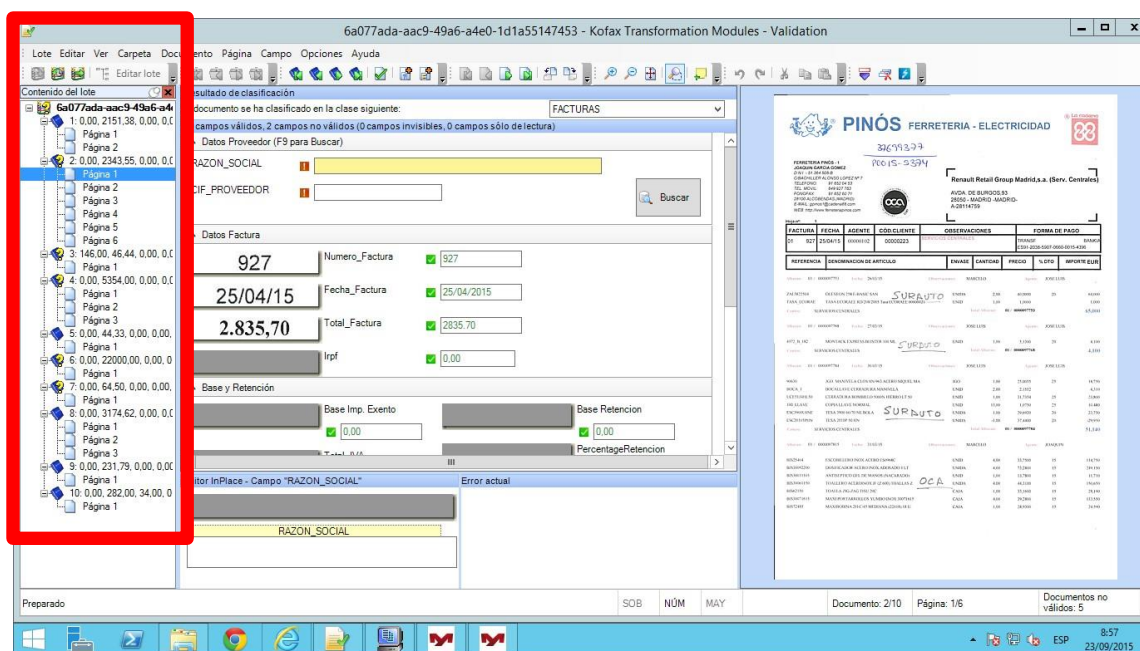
6a077ada-aac9-49a6-a4e0-1d1a55147453 - Kofax Transformation Modules - Validation

Lote Editar Ver Carpeta Documento Página Campo Opciones Ayuda

Editar lote

Contenido del lote

6a077ada-aac9-49a6-a4
1: 0,00, 2151,38, 0,00, 0,0
Página 1
Página 2
2: 0,00, 2343,55, 0,00, 0,0
Página 1
Página 2
Página 3
Página 4
Página 5
Página 6
3: 146,00, 46,44, 0,00, 0,0
Página 1
4: 0,00, 5354,00, 0,00, 0,0
Página 1
Página 2
Página 3
5: 0,00, 44,33, 0,00, 0,00,
Página 1
6: 0,00, 22000,00, 0,00, 0
Página 1
7: 0,00, 64,50, 0,00, 0,00,
Página 1
8: 0,00, 3174,62, 0,00, 0,0
Página 1
Página 2
Página 3
9: 0,00, 231,79, 0,00, 0,00
Página 1
10: 0,00, 282,00, 34,00, 0,
Página 1

sultado de clasificación
documento se ha clasificado en la clase siguiente: FACTURAS
campos válidos, 2 campos no válidos (0 campos invisibles, 0 campos sólo de lectura)

Datos Proveedor (F9 para Buscar)
RAZON_SOCIAL
CIF_PROVEEDOR
Buscar

Datos Factura
927 Numero_Factura 927
25/04/15 Fecha_Factura 25/04/2015
2.835,70 Total_Factura 2835.70
Irpf 0,00

Base y Retención
Base Imp. Exento 0,00
Base Retencion 0,00
PercentageRetencion

itor InPlace - Campo "RAZON_SOCIAL"
Error actual
RAZON_SOCIAL

PINÓS FERRETERIA - ELECTRICIDAD
32699377
P0015-2394
Renault Retail Group Madrid,s.a. (Serv. Centrales)
AVDA. DE BURGOS,93
28050 - MADRID -MADRID-
A-28114759

| FACTURA | FECHA | AGENTE | CÓD CLIENTE | OBSERVACIONES | FORMA DE PAGO |
|---|---|---|---|---|---|
| 01 927 | 25/04/15 | | 00000223 | SERVICIOS CENTRALES | TRANSF |

REFERENCIA | DENOMINACION DE ARTICULO | ENVASE | CANTIDAD | PRECIO | % DTO | IMPORTE EUR
SURAUTO
SURAUTO
SURAUTO
OCA

Preparado
SOB NÚM MAY
Documento: 2/10 Página: 1/6
Documentos no válidos: 5

ESP 8:57 23/09/2015